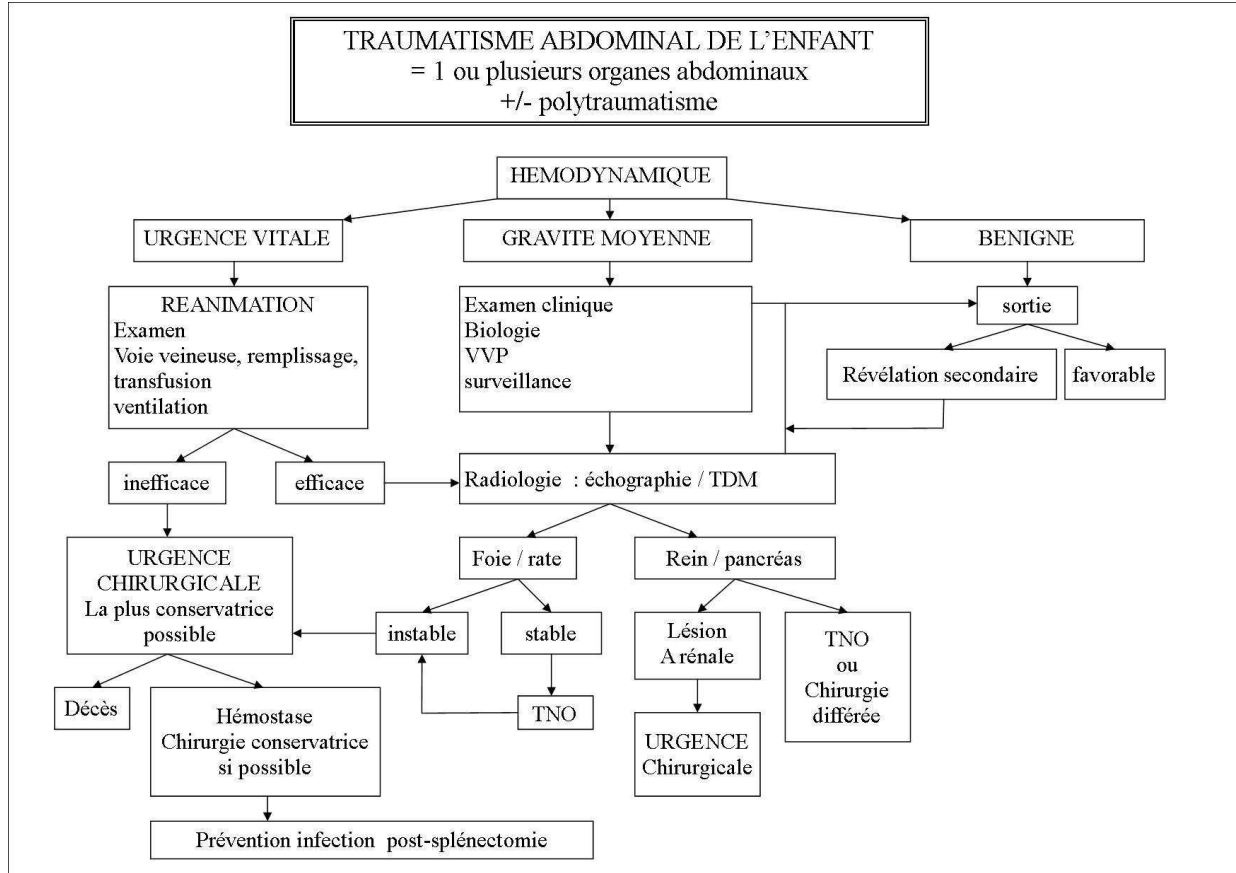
TRAUMATISME ABDOMINAL DE L'ENFANT
= 1 ou plusieurs organes abdominaux
+/- polytraumatisme

HEMODYNAMIQUE

URGENCE VITALE

GRAVITE MOYENNE

BENIGNE

REANIMATION
Examen
Voie veineuse, remplissage, transfusion
ventilation

Examen clinique
Biologie
VVP
surveillance

sortie

Révélation secondaire

favorable

inefficace

efficace

Radiologie : échographie / TDM

URGENCE CHIRURGICALE
La plus conservatrice possible

Foie / rate

Rein / pancréas

instable

stable

Lésion
A rénale

TNO
ou
Chirurgie
différée

Décès

Hémostase
Chirurgie conservatrice si possible

TNO

URGENCE
Chirurgicale

Prévention infection post-splénectomie